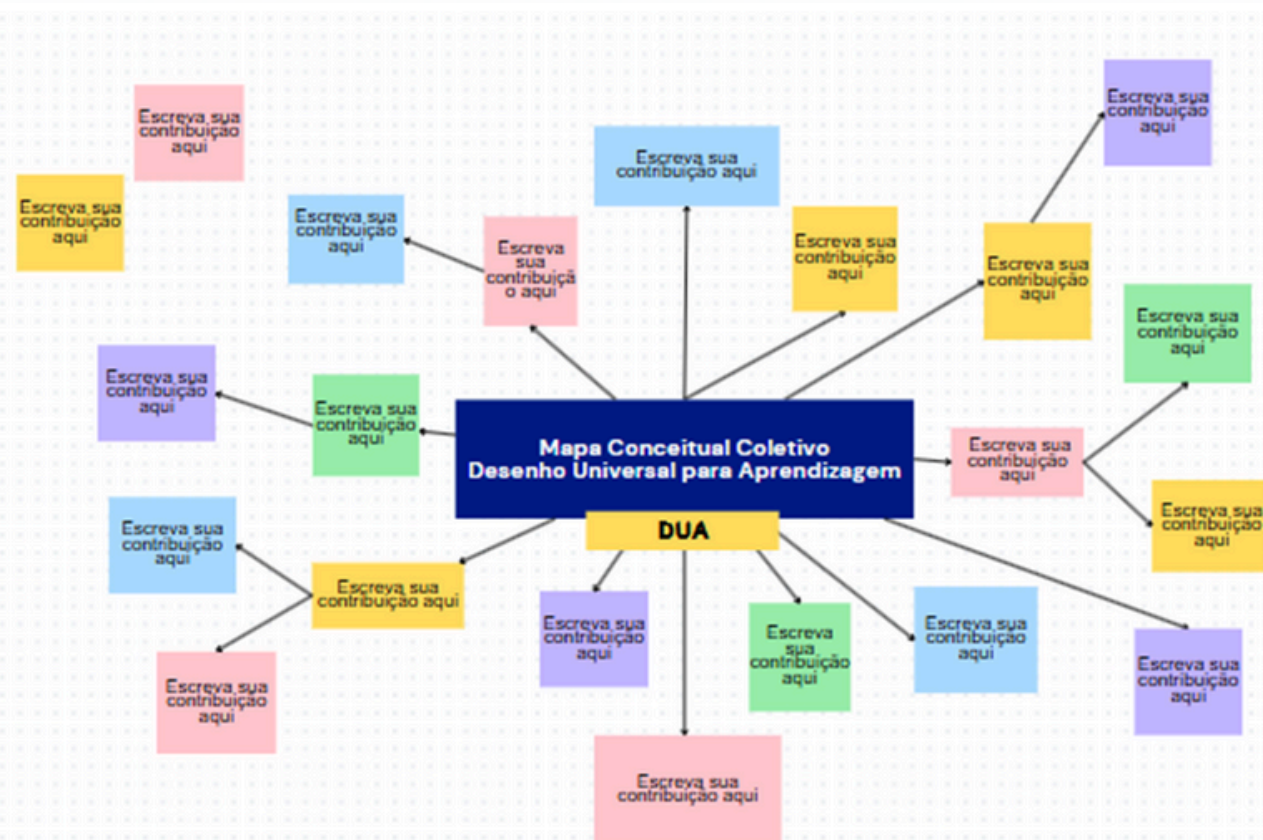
Escreva sua contribuição aqui

Escreva sua contribuição aqui

Escreva sua contribuição aqui

Escreva sua contribuição aqui

Escreva sua contribuição aqui

Escreva sua contribuição aqui

Escreva sua contribuição aqui

Escreva sua contribuição aqui

Escreva sua contribuição aqui

Escreva sua contribuição aqui

Escreva sua contribuição aqui

Mapa Conceitual Coletivo
Desenho Universal para Aprendizagem

DUA

Escreva sua contribuição aqui

Escreva sua contribuição aqui

Escreva sua contribuição aqui

Escreva sua contribuição aqui

Escreva sua contribuição aqui

Escreva sua contribuição aqui

Escreva sua contribuição aqui

Escreva sua contribuição aqui

Escreva sua contribuição aqui

Escreva sua contribuição aqui

Escreva sua contribuição aqui